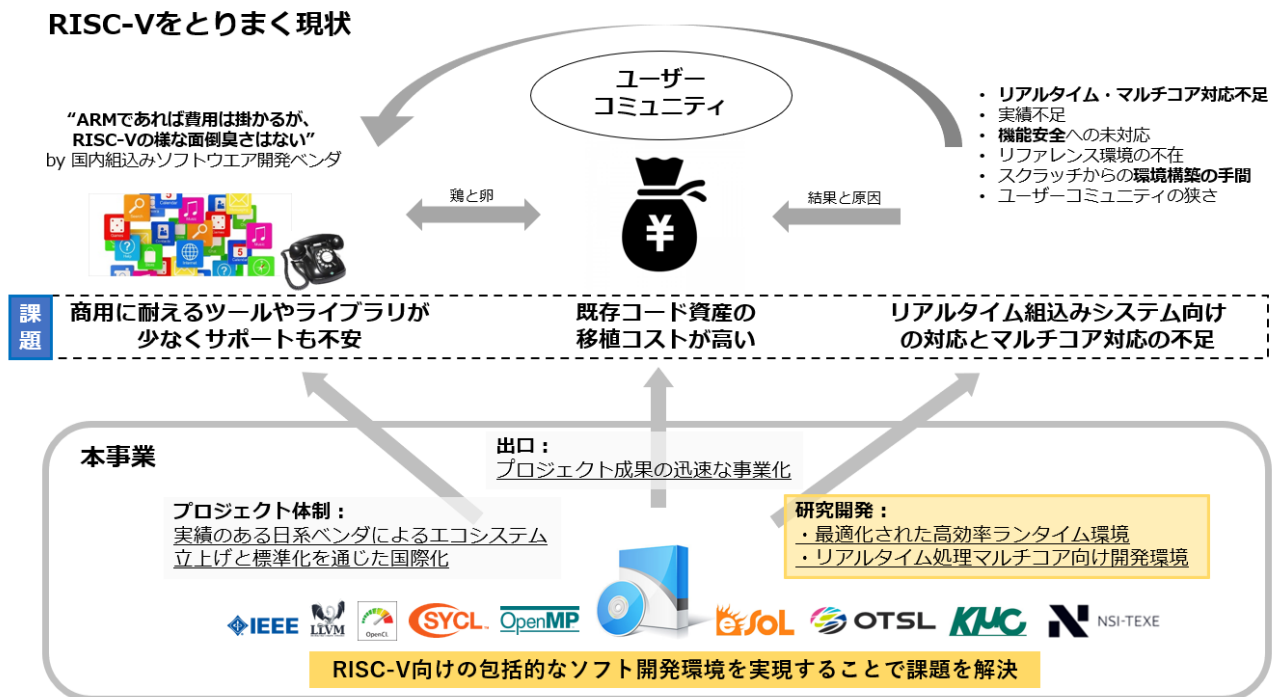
RISC-Vをとりまく現状

ユーザー
コミュニティ

“ARMであれば費用は掛かるが、
RISC-Vの様な面倒臭さはない”
by 国内組込みソフトウエア開発ベンダ

鶏と卵

結果と原因

・ リアルタイム・マルチコア対応不足
・ 実績不足
・ 機能安全への未対応
・ リファレンス環境の不在
・ スクラッチからの環境構築の手間
・ ユーザーコミュニティの狭さ

課題

商用に耐えるツールやライブラリが
少なくサポートも不安

既存コード資産の
移植コストが高い

リアルタイム組込みシステム向け
の対応とマルチコア対応の不足

本事業

出口：
プロジェクト成果の迅速な事業化

プロジェクト体制：
実績のある日系ベンダによるエコシステム
立上げと標準化を通じた国際化

研究開発：
・最適化された高効率ランタイム環境
・リアルタイム処理マルチコア向け開発環境

IEEE LLVM OpenCL SYCL OpenMP eSOL OTSL KMC NSI-TEXE

RISC-V向けの包括的なソフト開発環境を実現することで課題を解決